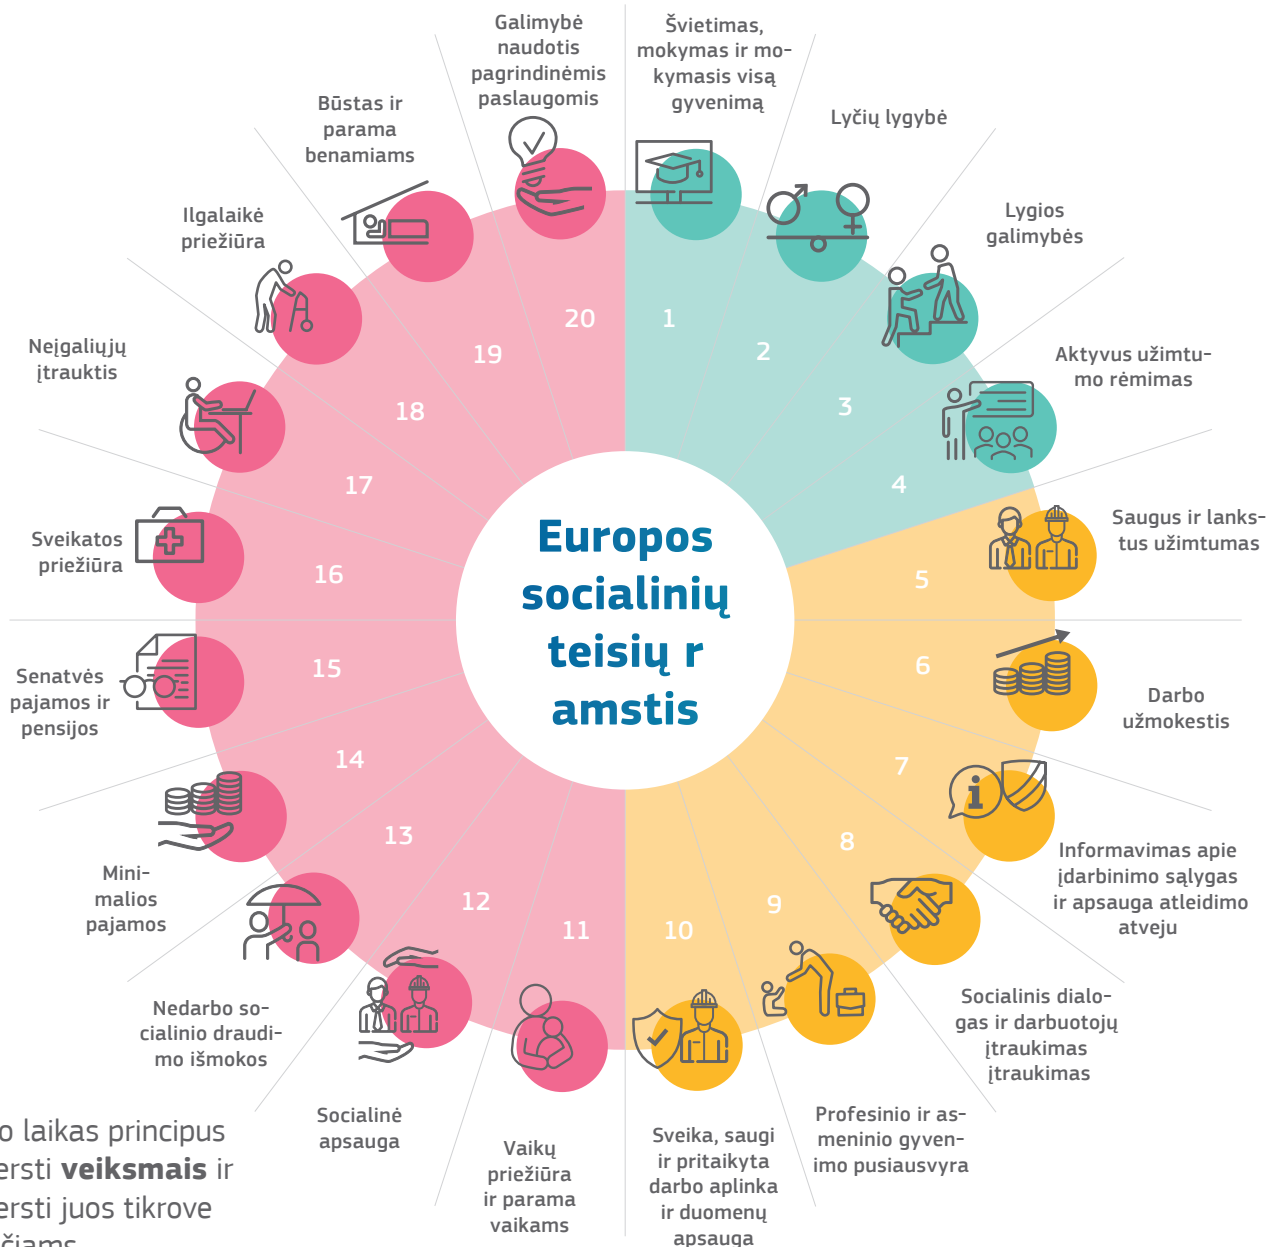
Galimybė naudotis pagrindinėmis paslaugomis

Švietimas, mokymas ir mokymasis visą gyvenimą

Lyčių lygybė

Būstas ir parama benamiams

Lygios galimybės

Ilgalaikė priežiūra

Aktyvus užimtumo rėmimas

Neįgaliųjų įtrauktis

Saugus ir lankstus užimtumas

Sveikatos priežiūra

Europos socialinių teisių r amstis

Darbo užmokestis

Senatvės pajamos ir pensijos

Informavimas apie įdarbinimo sąlygas ir apsauga atleidimo atveju

Minimalios pajamos

Socialinis dialogas ir darbuotojų įtraukimas įtraukimas

Nedarbo socialinio draudimo išmokos

Profesinio ir asmeninio gyvenimo pusiausvyra

Socialinė apsauga

Vaikų priežiūra ir parama vaikams

Sveika, saugi ir pritaikyta darbo aplinka ir duomenų apsauga

20 1 2 3 4 5 6 7 8 9 10 11 12 13 14 15 16 17 18 19

o laikas principus ersti **veiksmais** ir ersti juos tikrove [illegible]